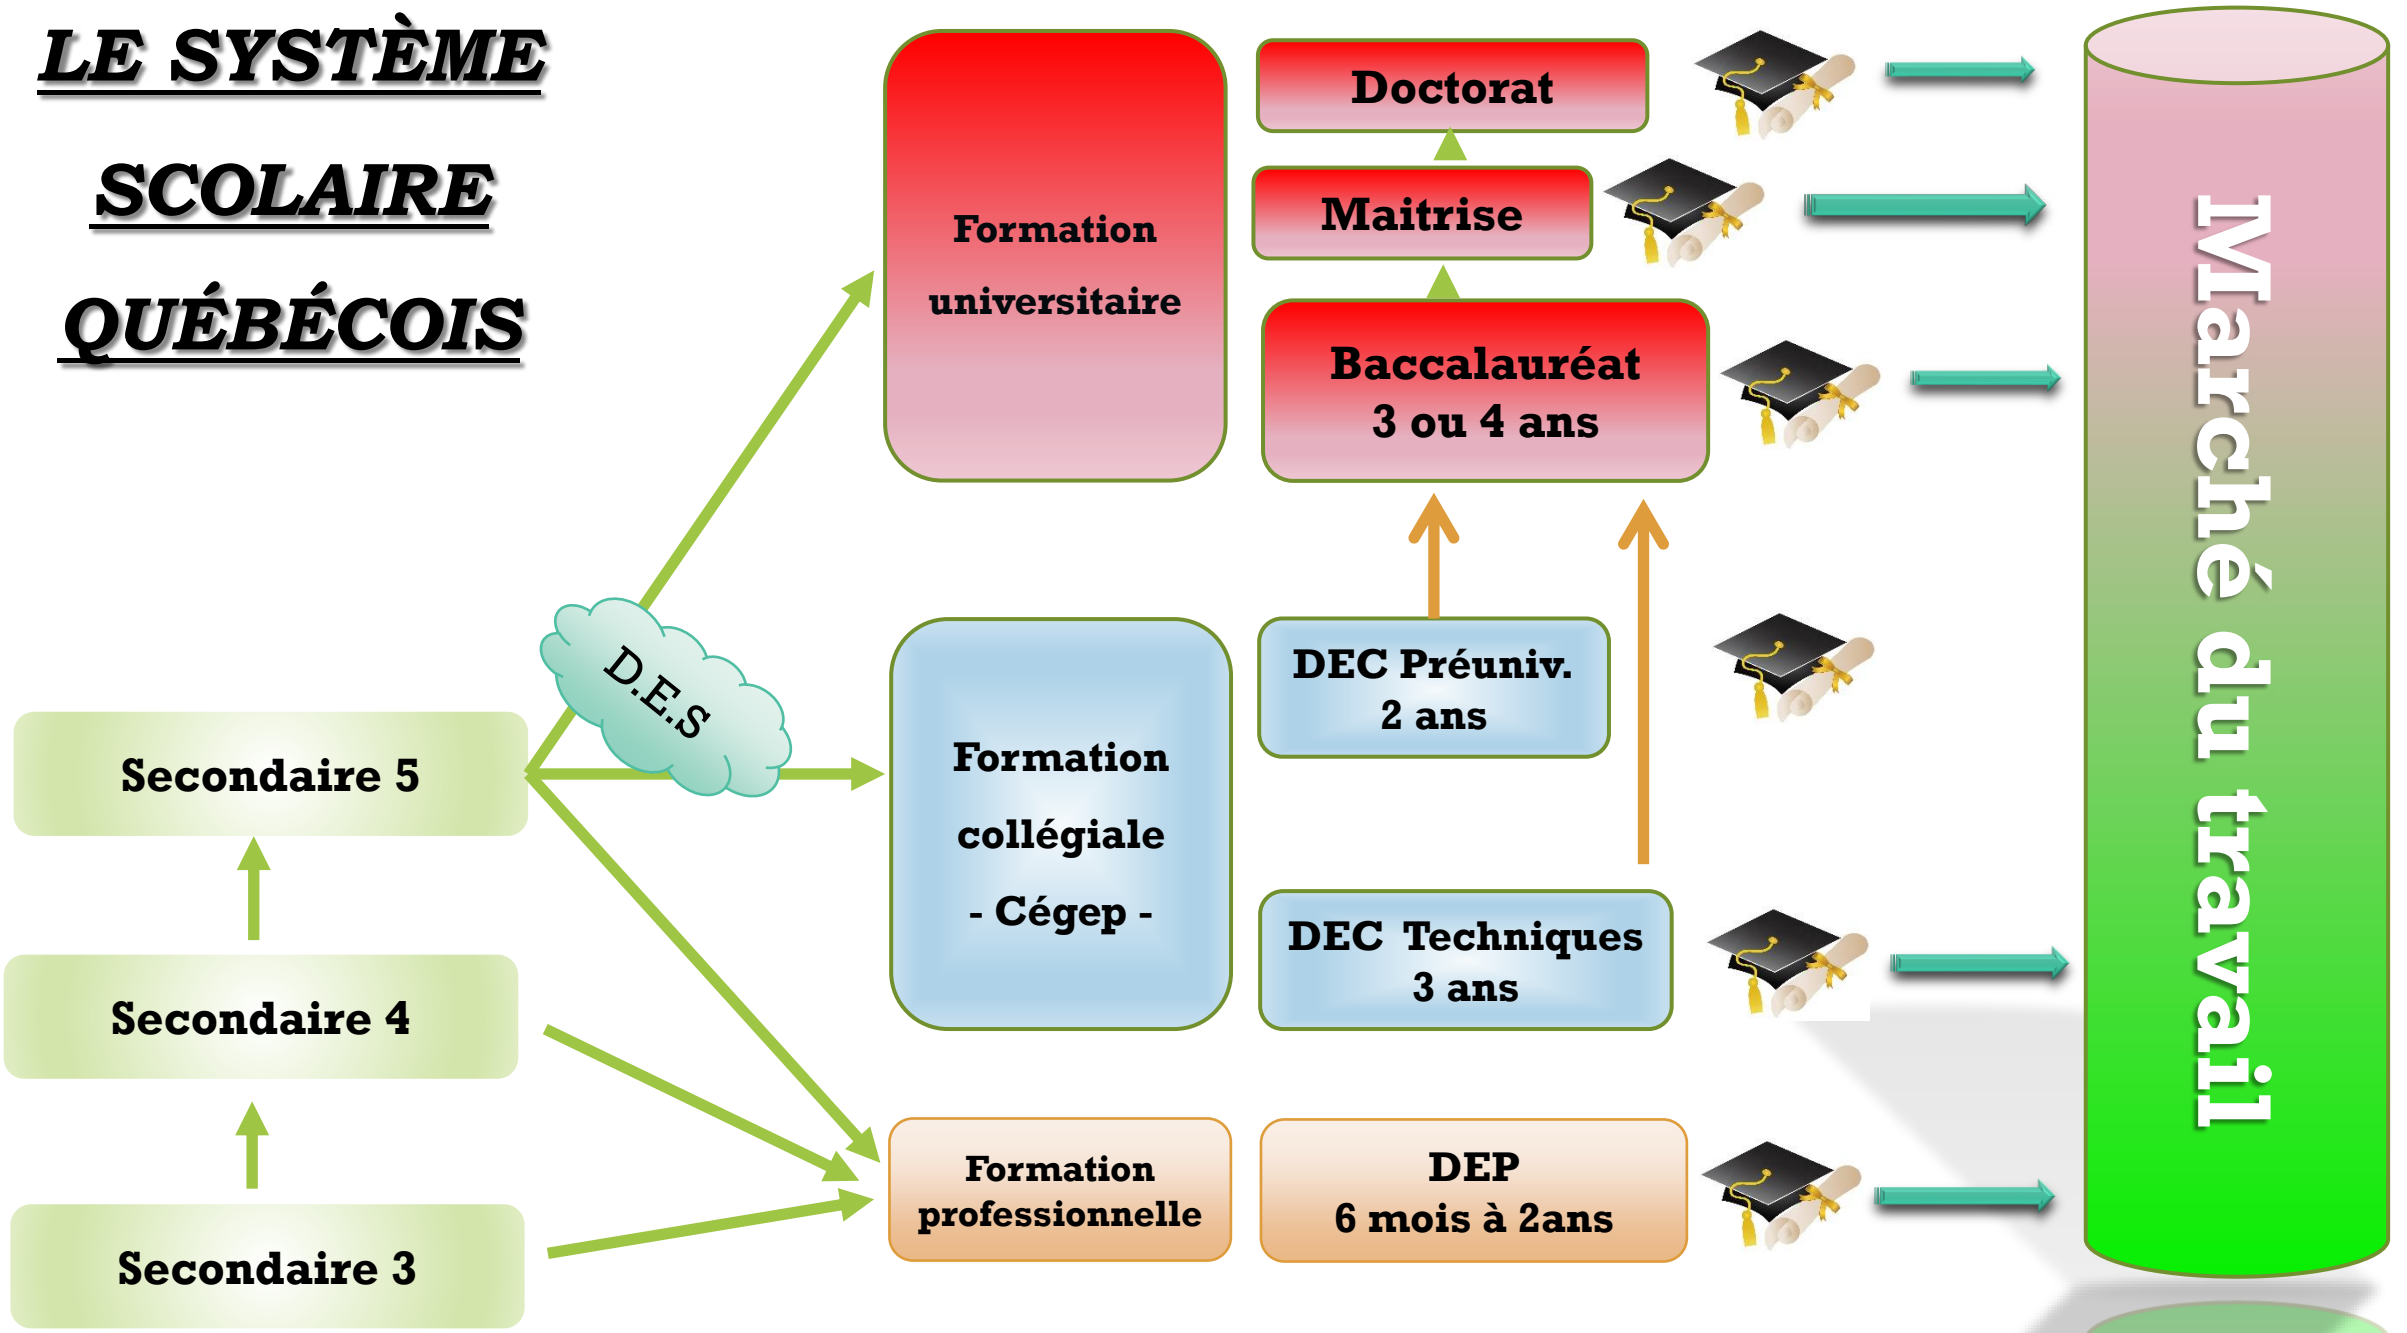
LE SYSTÈME SCOLAIRE QUÉBÉCOIS

Formation universitaire

Doctorat

Maitrise

Baccalauréat
3 ou 4 ans

D.E.S

Formation collégiale - Cégep -

DEC Préuniv.
2 ans

DEC Techniques
3 ans

Secondaire 5

Secondaire 4

Secondaire 3

Formation professionnelle

DEP
6 mois à 2ans

Marché du travail